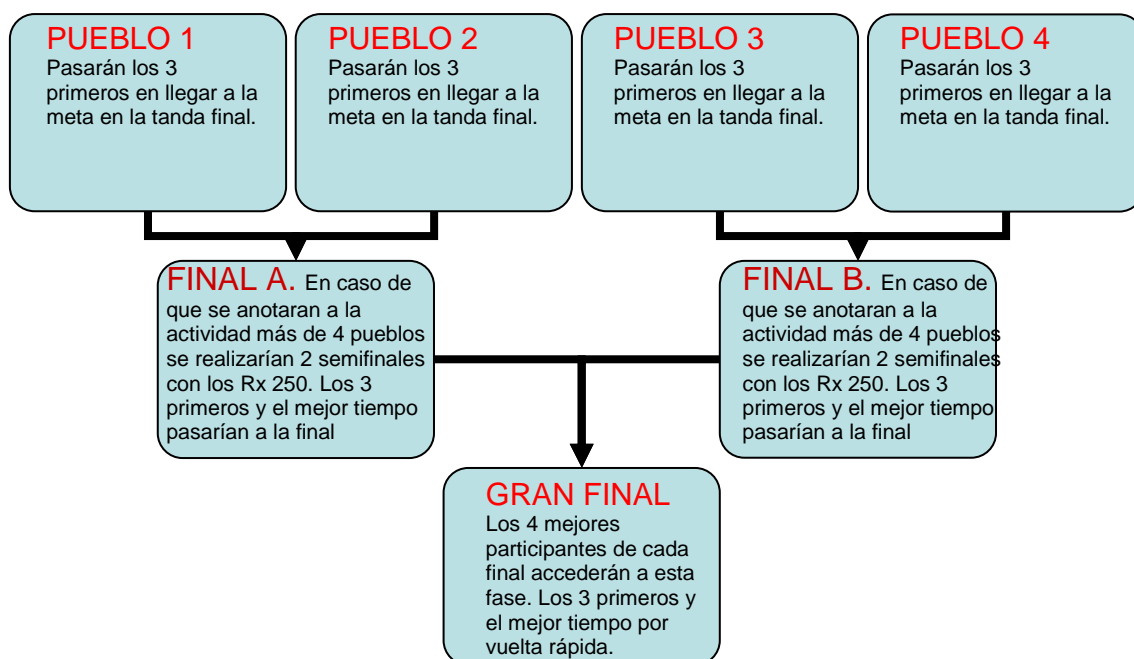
PUEBLO 1
Pasarán los 3 primeros en llegar a la meta en la tanda final.

PUEBLO 2
Pasarán los 3 primeros en llegar a la meta en la tanda final.

PUEBLO 3
Pasarán los 3 primeros en llegar a la meta en la tanda final.

PUEBLO 4
Pasarán los 3 primeros en llegar a la meta en la tanda final.

FINAL A. En caso de que se anotaran a la actividad más de 4 pueblos se realizarían 2 semifinales con los Rx 250. Los 3 primeros y el mejor tiempo pasarían a la final

FINAL B. En caso de que se anotaran a la actividad más de 4 pueblos se realizarían 2 semifinales con los Rx 250. Los 3 primeros y el mejor tiempo pasarían a la final

GRAN FINAL
Los 4 mejores participantes de cada final accederán a esta fase. Los 3 primeros y el mejor tiempo por vuelta rápida.